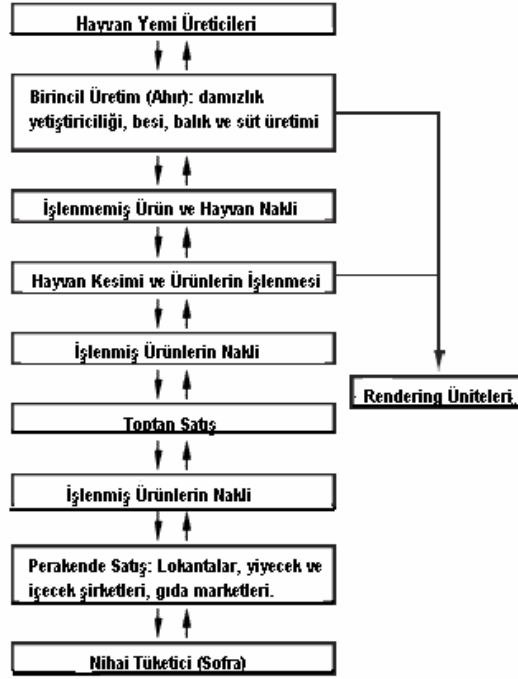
Hayvan Yemi Üreticileri

Birincil Üretim (Ahır): damızlık yetiştiriciliği, besi, balık ve süt üretimi

İşlenmemiş Ürün ve Hayvan Nakli

Hayvan Kesimi ve Ürünlerin İşlenmesi

İşlenmiş Ürünlerin Nakli

Rendering Üniteleri

Toptan Satış

İşlenmiş Ürünlerin Nakli

Perakende Satış: Lokantalar, yiyecek ve içecek şirketleri, gıda marketleri.

Nihai Tüketici (Sofra)